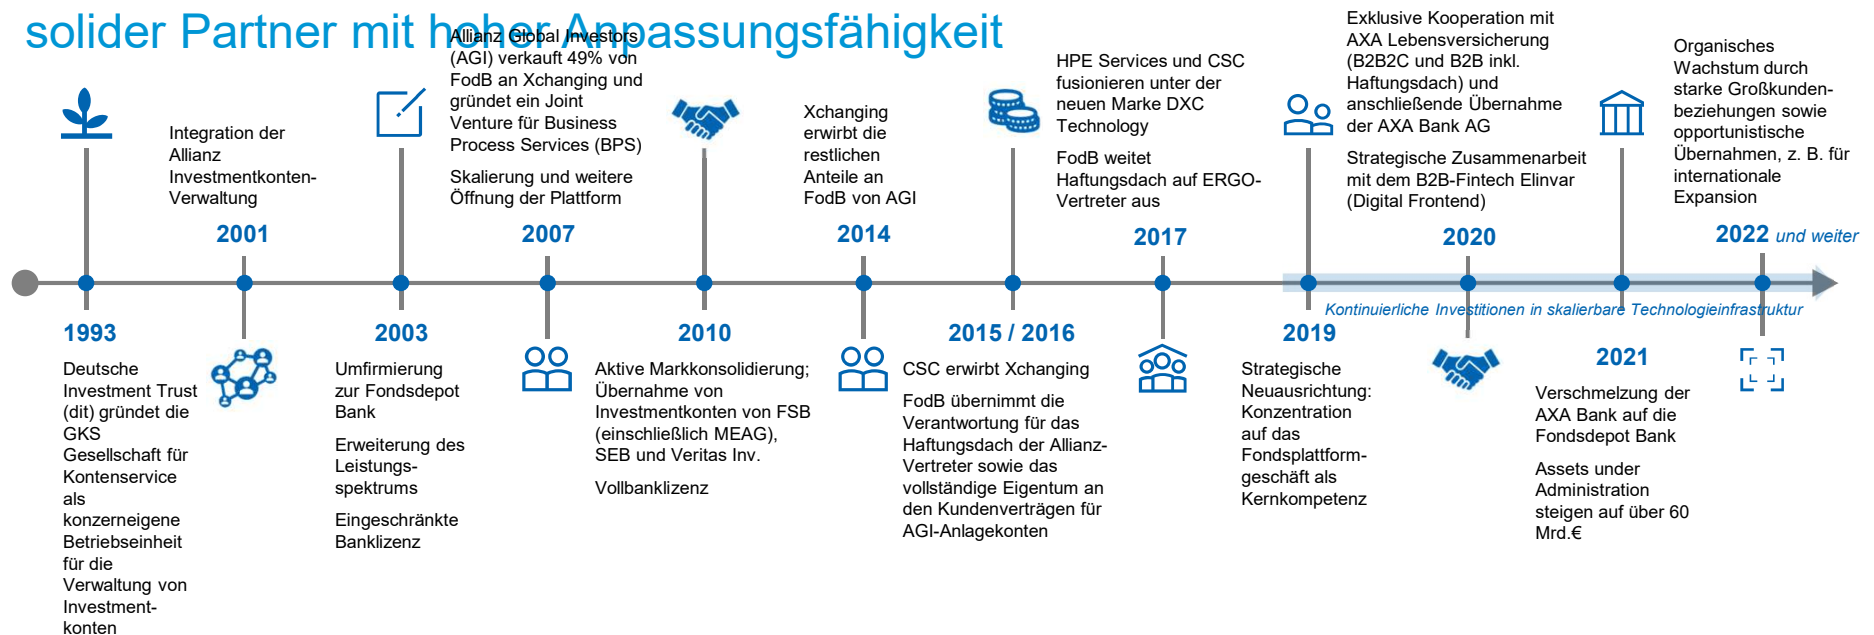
solider Partner mit hoher Anpassungsfähigkeit

1993

Deutsche Investment Trust (dit) gründet die GKS Gesellschaft für Kontenservice als konzerneigene Betriebseinheit für die Verwaltung von Investmentkonten

2001

Integration der Allianz Investmentkonten-Verwaltung

2003

Umfirmierung zur Fondsdepot Bank

Erweiterung des Leistungsspektrums

Eingeschränkte Banklizenz

Allianz Global Investors (AGI) verkauft 49% von FodB an Xchanging und gründet ein Joint Venture für Business Process Services (BPS)

Skalierung und weitere Öffnung der Plattform

2007

2010

Aktive Markkonsolidierung; Übernahme von Investmentkonten von FSB (einschließlich MEAG), SEB und Veritas Inv.

Vollbanklizenz

Xchanging erwirbt die restlichen Anteile an FodB von AGI

2014

2015 / 2016

CSC erwirbt Xchanging

FodB übernimmt die Verantwortung für das Haftungsdach der Allianz-Vertreter sowie das vollständige Eigentum an den Kundenverträgen für AGI-Anlagekonten

HPE Services und CSC fusionieren unter der neuen Marke DXC Technology

FodB weitet Haftungsdach auf ERGO-Vertreter aus

2017

2019

Strategische Neuausrichtung: Konzentration auf das Fondsplattformgeschäft als Kernkompetenz

Exklusive Kooperation mit AXA Lebensversicherung (B2B2C und B2B inkl. Haftungsdach) und anschließende Übernahme der AXA Bank AG

Strategische Zusammenarbeit mit dem B2B-Fintech Elinvar (Digital Frontend)

2020

Kontinuierliche Investitionen in skalierbare Technologieinfrastruktur

2021

Verschmelzung der AXA Bank auf die Fondsdepot Bank

Assets under Administration steigen auf über 60 Mrd.€

Organisches Wachstum durch starke Großkundenbeziehungen sowie opportunistische Übernahmen, z. B. für internationale Expansion

2022 und weiter